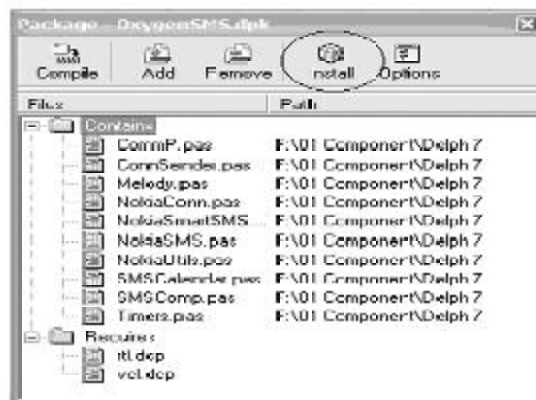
Package - OxygenSMS.dpk

Compile Add Remove Install Options

| Files | Path |
|---|---|
| Contains | |
| CommP.pas | F:\01 Component\Delphi 7 |
| ConnSender.pas | F:\01 Component\Delphi 7 |
| Melody.pas | F:\01 Component\Delphi 7 |
| NokiaConn.pas | F:\01 Component\Delphi 7 |
| NokiaSmartSMS... | F:\01 Component\Delphi 7 |
| NokiaSMS.pas | F:\01 Component\Delphi 7 |
| NokiaUtils.pas | F:\01 Component\Delphi 7 |
| SMSCalendar.pas | F:\01 Component\Delphi 7 |
| SMSComp.pas | F:\01 Component\Delphi 7 |
| Timers.pas | F:\01 Component\Delphi 7 |
| Requires | |
| rtl.dcp | |
| vcl.dcp | |